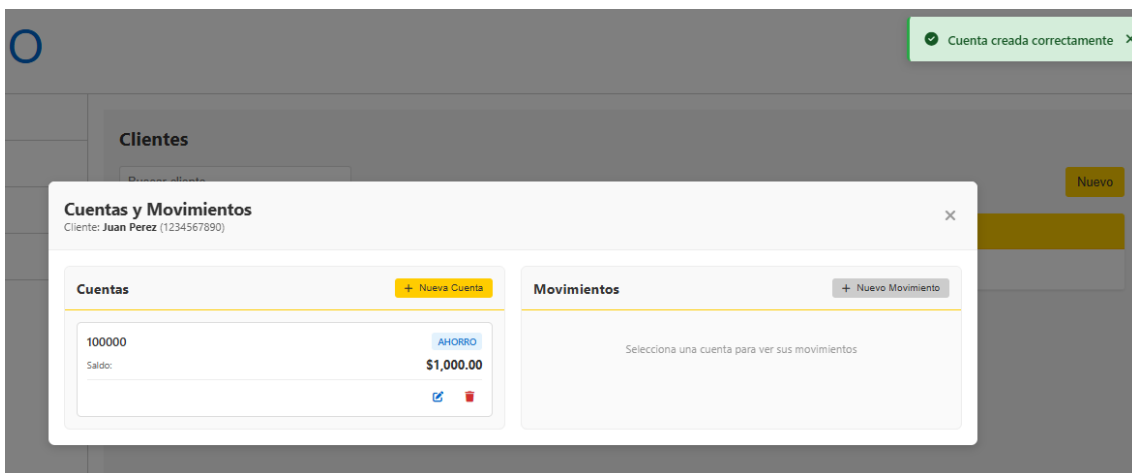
O

Cuenta creada correctamente ×

Clientes

Buscar cliente

Nuevo

Cuentas y Movimientos
Cliente: Juan Perez (1234567890)

×

Cuentas

+ Nueva Cuenta

100000

AHORRO

Saldo:

$1,000.00

Movimientos

+ Nuevo Movimiento

Selecciona una cuenta para ver sus movimientos